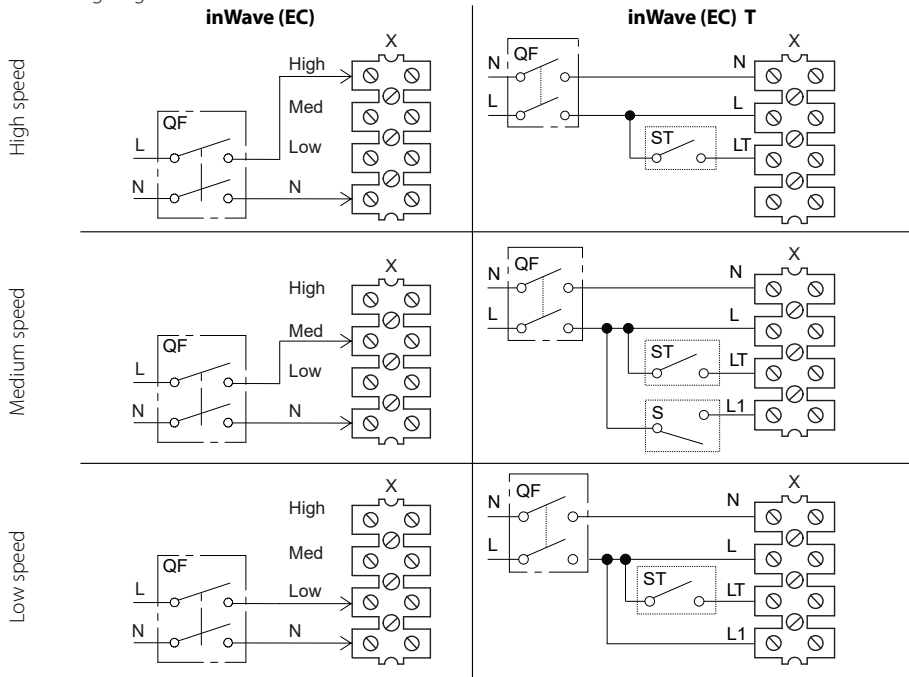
inWave (EC)

inWave (EC) T

High speed

X
High
Med
QF
L
Low
N
N

X
N
QF
N
L
L
ST
LT

Medium speed

X
High
Med
QF
L
Low
N
N

X
N
QF
N
L
L
ST
LT
S
L1

Low speed

X
High
Med
QF
L
Low
N
N

X
N
QF
N
L
L
ST
LT
L1